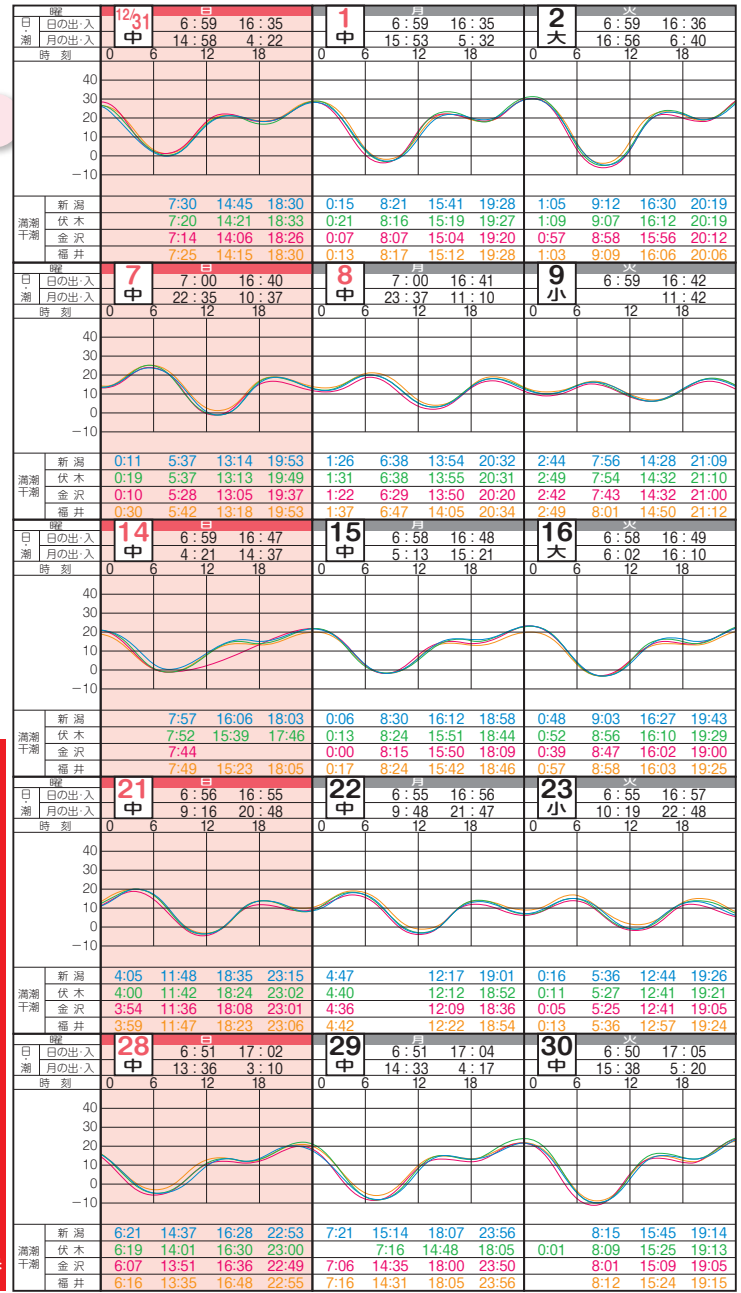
| 曜 | 12/31 日 | | | | 1 月 | | | | 2 火 | | | |
|---|---|---|---|---|---|---|---|---|---|---|---|---|
| 日の出・入 | 中 | 6：59 | 16：35 | | 中 | 6：59 | 16：35 | | 大 | 6：59 | 16：36 | |
| 月の出・入 | | 14：58 | 4：22 | | | 15：53 | 5：32 | | | 16：56 | 6：40 | |
| 時刻 | 0 | 6 | 12 | 18 | 0 | 6 | 12 | 18 | 0 | 6 | 12 | 18 |
| 新潟 | | 7:30 | 14:45 | 18:30 | 0:15 | 8:21 | 15:41 | 19:28 | 1:05 | 9:12 | 16:30 | 20:19 |
| 伏木 | | 7:20 | 14:21 | 18:33 | 0:21 | 8:16 | 15:19 | 19:27 | 1:09 | 9:07 | 16:12 | 20:19 |
| 金沢 | | 7:14 | 14:06 | 18:26 | 0:07 | 8:07 | 15:04 | 19:20 | 0:57 | 8:58 | 15:56 | 20:12 |
| 福井 | | 7:25 | 14:15 | 18:30 | 0:13 | 8:17 | 15:12 | 19:28 | 1:03 | 9:09 | 16:06 | 20:06 |

40 30 20 10 0 −10

| 曜 | 7 日 | | | | 8 月 | | | | 9 火 | | | |
|---|---|---|---|---|---|---|---|---|---|---|---|---|
| 日の出・入 | 中 | 7：00 | 16：40 | | 中 | 7：00 | 16：41 | | 小 | 6：59 | 16：42 | |
| 月の出・入 | | 22：35 | 10：37 | | | 23：37 | 11：10 | | | | 11：42 | |
| 時刻 | 0 | 6 | 12 | 18 | 0 | 6 | 12 | 18 | 0 | 6 | 12 | 18 |
| 新潟 | 0:11 | 5:37 | 13:14 | 19:53 | 1:26 | 6:38 | 13:54 | 20:32 | 2:44 | 7:56 | 14:28 | 21:09 |
| 伏木 | 0:19 | 5:37 | 13:13 | 19:49 | 1:31 | 6:38 | 13:55 | 20:31 | 2:49 | 7:54 | 14:32 | 21:10 |
| 金沢 | 0:10 | 5:28 | 13:05 | 19:37 | 1:22 | 6:29 | 13:50 | 20:20 | 2:42 | 7:43 | 14:32 | 21:00 |
| 福井 | 0:30 | 5:42 | 13:18 | 19:53 | 1:37 | 6:47 | 14:05 | 20:34 | 2:49 | 8:01 | 14:50 | 21:12 |

40 30 20 10 0 −10

| 曜 | 14 日 | | | | 15 月 | | | | 16 火 | | | |
|---|---|---|---|---|---|---|---|---|---|---|---|---|
| 日の出・入 | 中 | 6：59 | 16：47 | | 中 | 6：58 | 16：48 | | 大 | 6：58 | 16：49 | |
| 月の出・入 | | 4：21 | 14：37 | | | 5：13 | 15：21 | | | 6：02 | 16：10 | |
| 時刻 | 0 | 6 | 12 | 18 | 0 | 6 | 12 | 18 | 0 | 6 | 12 | 18 |
| 新潟 | | 7:57 | 16:06 | 18:03 | 0:06 | 8:30 | 16:12 | 18:58 | 0:48 | 9:03 | 16:27 | 19:43 |
| 伏木 | | 7:52 | 15:39 | 17:46 | 0:13 | 8:24 | 15:51 | 18:44 | 0:52 | 8:56 | 16:10 | 19:29 |
| 金沢 | | 7:44 | | | 0:00 | 8:15 | 15:50 | 18:09 | 0:39 | 8:47 | 16:02 | 19:00 |
| 福井 | | 7:49 | 15:23 | 18:05 | 0:17 | 8:24 | 15:42 | 18:46 | 0:57 | 8:58 | 16:03 | 19:25 |

40 30 20 10 0 −10

| 曜 | 21 日 | | | | 22 月 | | | | 23 火 | | | |
|---|---|---|---|---|---|---|---|---|---|---|---|---|
| 日の出・入 | 中 | 6：56 | 16：55 | | 中 | 6：55 | 16：56 | | 小 | 6：55 | 16：57 | |
| 月の出・入 | | 9：16 | 20：48 | | | 9：48 | 21：47 | | | 10：19 | 22：48 | |
| 時刻 | 0 | 6 | 12 | 18 | 0 | 6 | 12 | 18 | 0 | 6 | 12 | 18 |
| 新潟 | 4:05 | 11:48 | 18:35 | 23:15 | 4:47 | | 12:17 | 19:01 | 0:16 | 5:36 | 12:44 | 19:26 |
| 伏木 | 4:00 | 11:42 | 18:24 | 23:02 | 4:40 | | 12:12 | 18:52 | 0:11 | 5:27 | 12:41 | 19:21 |
| 金沢 | 3:54 | 11:36 | 18:08 | 23:01 | 4:36 | | 12:09 | 18:36 | 0:05 | 5:25 | 12:41 | 19:05 |
| 福井 | 3:59 | 11:47 | 18:23 | 23:06 | 4:42 | | 12:22 | 18:54 | 0:13 | 5:36 | 12:57 | 19:24 |

40 30 20 10 0 −10

| 曜 | 28 日 | | | | 29 月 | | | | 30 火 | | | |
|---|---|---|---|---|---|---|---|---|---|---|---|---|
| 日の出・入 | 中 | 6：51 | 17：02 | | 中 | 6：51 | 17：04 | | 中 | 6：50 | 17：05 | |
| 月の出・入 | | 13：36 | 3：10 | | | 14：33 | 4：17 | | | 15：38 | 5：20 | |
| 時刻 | 0 | 6 | 12 | 18 | 0 | 6 | 12 | 18 | 0 | 6 | 12 | 18 |
| 新潟 | 6:21 | 14:37 | 16:28 | 22:53 | 7:21 | 15:14 | 18:07 | 23:56 | | 8:15 | 15:45 | 19:14 |
| 伏木 | 6:19 | 14:01 | 16:30 | 23:00 | | 7:16 | 14:48 | 18:05 | 0:01 | 8:09 | 15:25 | 19:13 |
| 金沢 | 6:07 | 13:51 | 16:36 | 22:49 | 7:06 | 14:35 | 18:00 | 23:50 | | 8:01 | 15:09 | 19:05 |
| 福井 | 6:16 | 13:35 | 16:48 | 22:55 | 7:16 | 14:31 | 18:05 | 23:56 | | 8:12 | 15:24 | 19:15 |

40 30 20 10 0 −10

日・潮 満潮 干潮